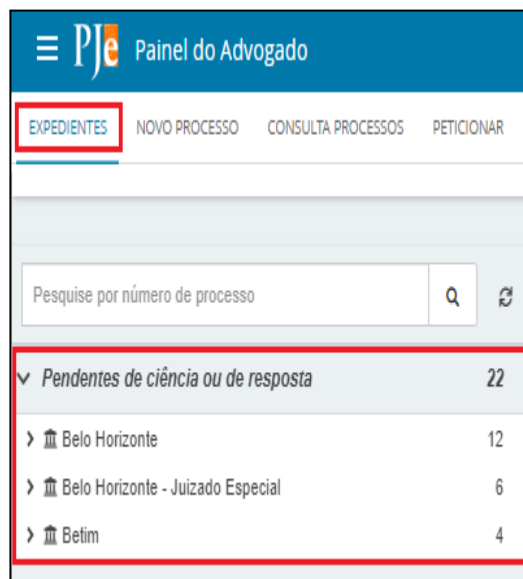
PJe Painel do Advogado

EXPEDIENTES NOVO PROCESSO CONSULTA PROCESSOS PETICIONAR

Pesquise por número de processo

Pendentes de ciência ou de resposta 22

Belo Horizonte 12

Belo Horizonte - Juizado Especial 6

Betim 4